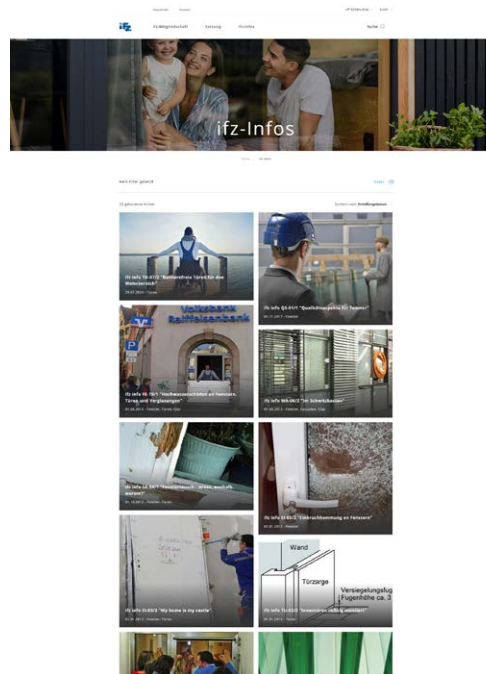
ifz

Mitgliedschaft

Beratung

Prüfstelle

Suche

ifz-Infos

Home

Kein Filter gesetzt

Filter

ifz Info TO-01/1 "Barrierefreie Türen für den Wohnbereich"

ifz Info QS-01/1 "Qualitätssiegel für Fenster"

Volksbank Raiffeisenbank

ifz Info FE-14/1 "Hochwasserschutz an Fenstern, Türen und Verglasungen"

ifz Info WA-06/3 "Im Schutzfenster"

ifz Info "Einbruchhemmung an Fenstern"

Wand

Türzarge

Versiegelungsfuge

Fugenhöhe ca. 3

ifz Info "My home is my castle"